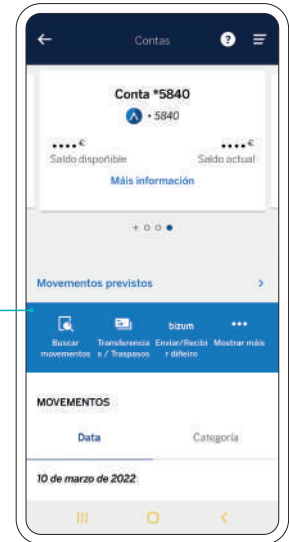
Contas

Conta *5840

• 5840

•••• €
Saldo dispoñible

•••• €
Saldo actual

Máis información

Movementos previstos

Buscar movementos

Transferencias / Traspasos

bizum
Enviar/Recibir diñeiro

Mostrar máis

MOVEMENTOS

Data

Categoría

10 de marzo de 2022